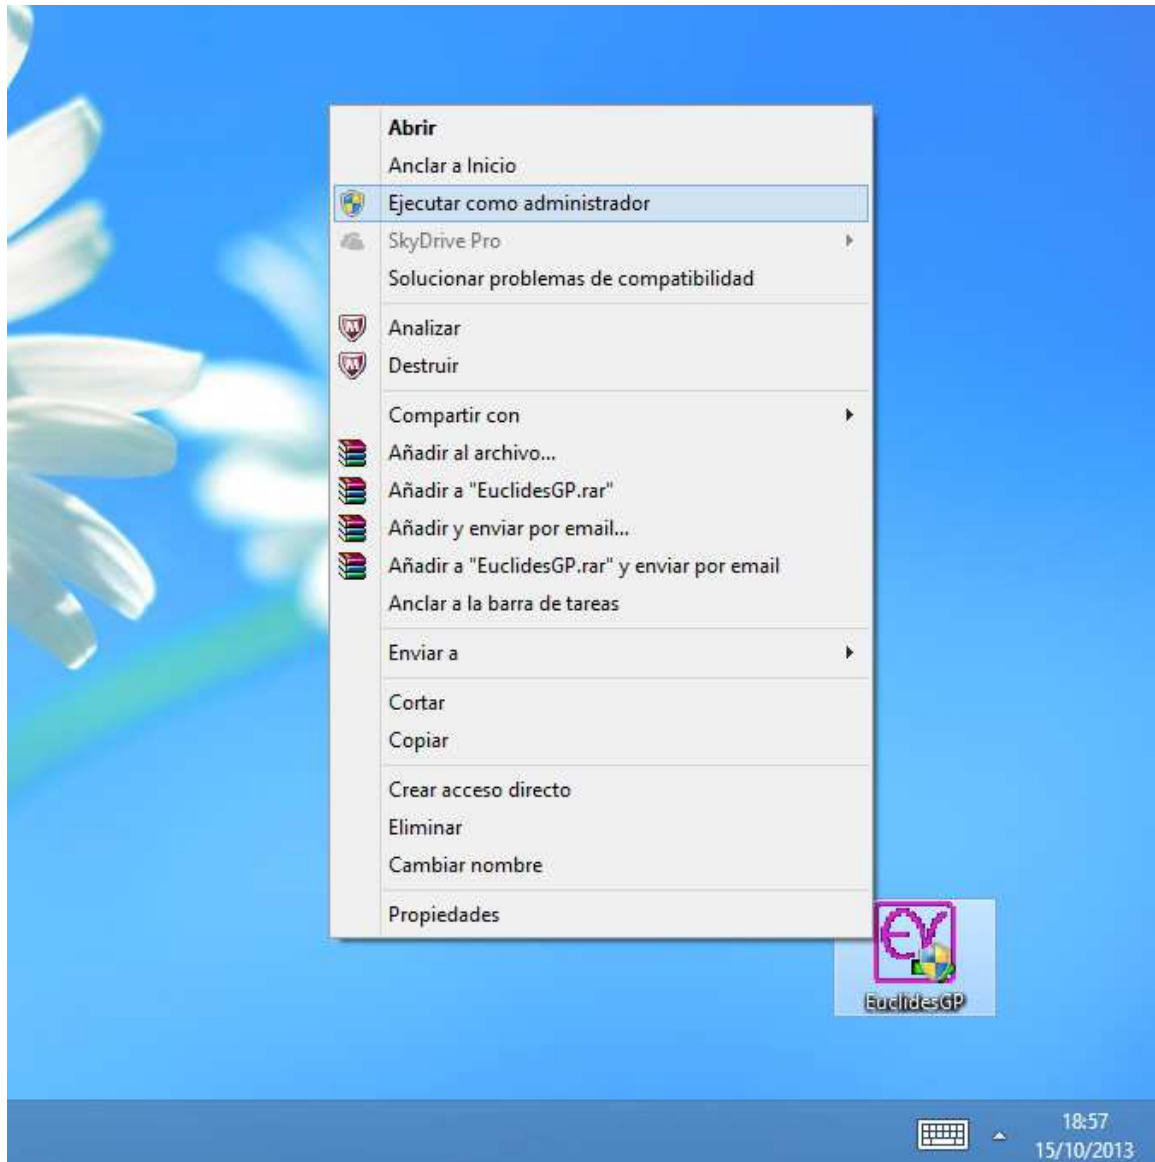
Abrir
Anclar a Inicio
Ejecutar como administrador
SkyDrive Pro
Solucionar problemas de compatibilidad

Analizar
Destruir

Compartir con
Añadir al archivo...
Añadir a "EuclidesGP.rar"
Añadir y enviar por email...
Añadir a "EuclidesGP.rar" y enviar por email
Anclar a la barra de tareas

Enviar a

Cortar
Copiar

Crear acceso directo
Eliminar
Cambiar nombre

Propiedades

EuclidesGP

18:57
15/10/2013